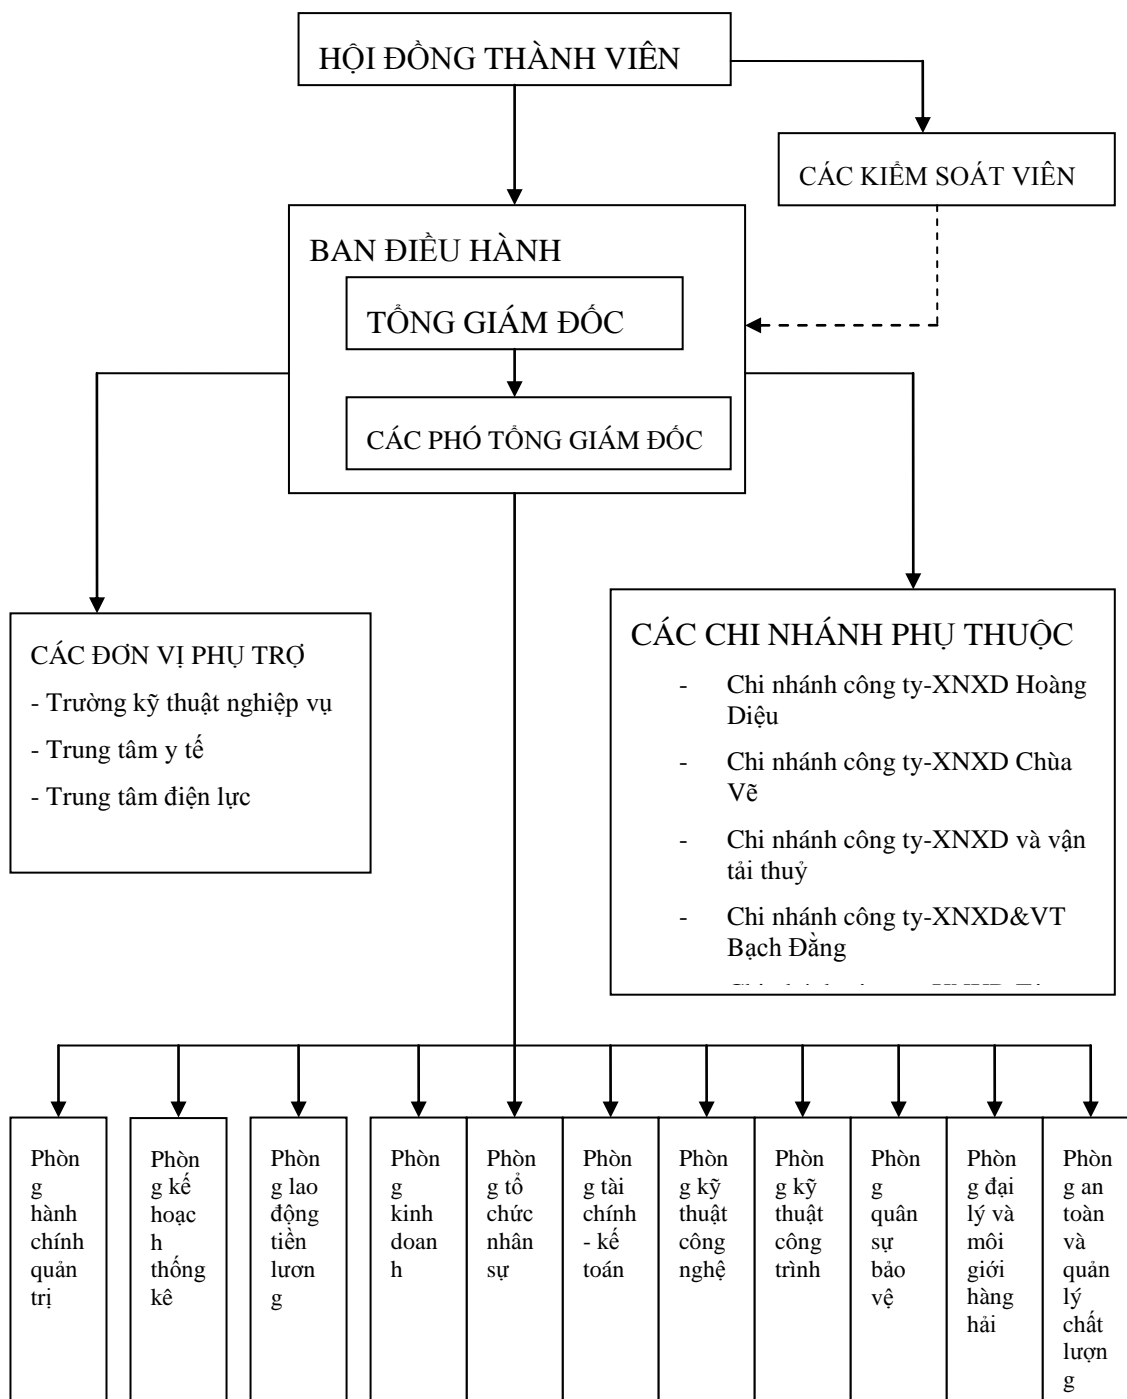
HỘI ĐỒNG THÀNH VIÊN

CÁC KIỂM SOÁT VIÊN

BAN ĐIỀU HÀNH

TỔNG GIÁM ĐỐC

CÁC PHÓ TỔNG GIÁM ĐỐC

CÁC ĐƠN VỊ PHỤ TRỢ
- Trường kỹ thuật nghiệp vụ
- Trung tâm y tế
- Trung tâm điện lực

CÁC CHI NHÁNH PHỤ THUỘC
- Chi nhánh công ty-XNXD Hoàng Diệu
- Chi nhánh công ty-XNXD Chùa Vẽ
- Chi nhánh công ty-XNXD và vận tải thuỷ
- Chi nhánh công ty-XNXD&VT Bạch Đằng
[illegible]

Phòng hành chính quản trị

Phòng kế hoạch thống kê

Phòng lao động tiền lương

Phòng kinh doanh

Phòng tổ chức nhân sự

Phòng tài chính - kế toán

Phòng kỹ thuật công nghệ

Phòng kỹ thuật công trình

Phòng quân sự bảo vệ

Phòng đại lý và môi giới hàng hải

Phòng an toàn và quản lý chất lượng